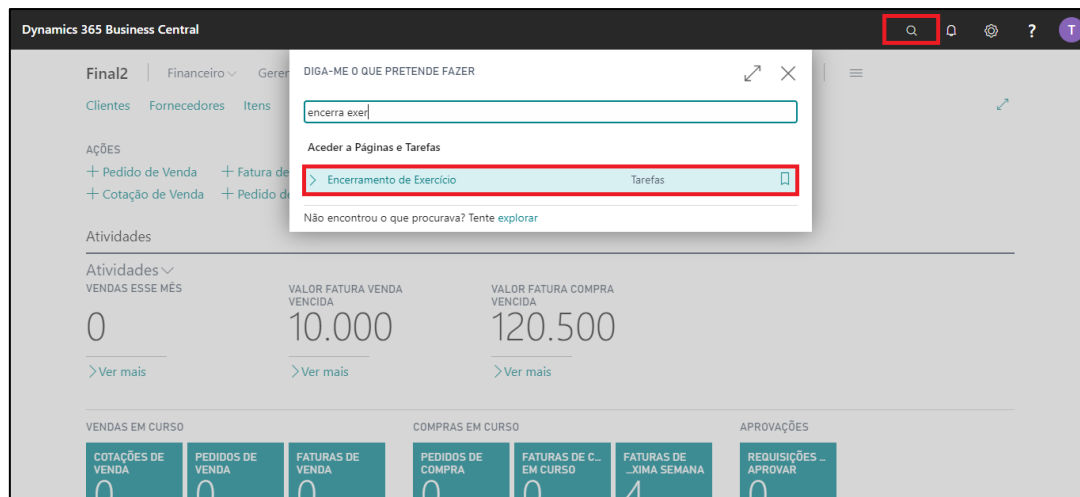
Dynamics 365 Business Central

T

Final2 | Financeiro Gere

Clientes Fornecedores Itens

AÇÕES

+ Pedido de Venda + Fatura de

+ Cotação de Venda + Pedido d

DIGA-ME O QUE PRETENDE FAZER

encerra exer

Aceder a Páginas e Tarefas

> Encerramento de Exercício Tarefas

Não encontrou o que procurava? Tente explorar

Atividades

Atividades

VENDAS ESSE MÊS

0

> Ver mais

VALOR FATURA VENDA VENCIDA

10.000

> Ver mais

VALOR FATURA COMPRA VENCIDA

120.500

> Ver mais

VENDAS EM CURSO

COTAÇÕES DE VENDA

PEDIDOS DE VENDA

FATURAS DE VENDA

COMPRAS EM CURSO

PEDIDOS DE COMPRA

FATURAS DE C... EM CURSO

FATURAS DE ...XIMA SEMANA

APROVAÇÕES

REQUISIÇÕES ... APROVAR